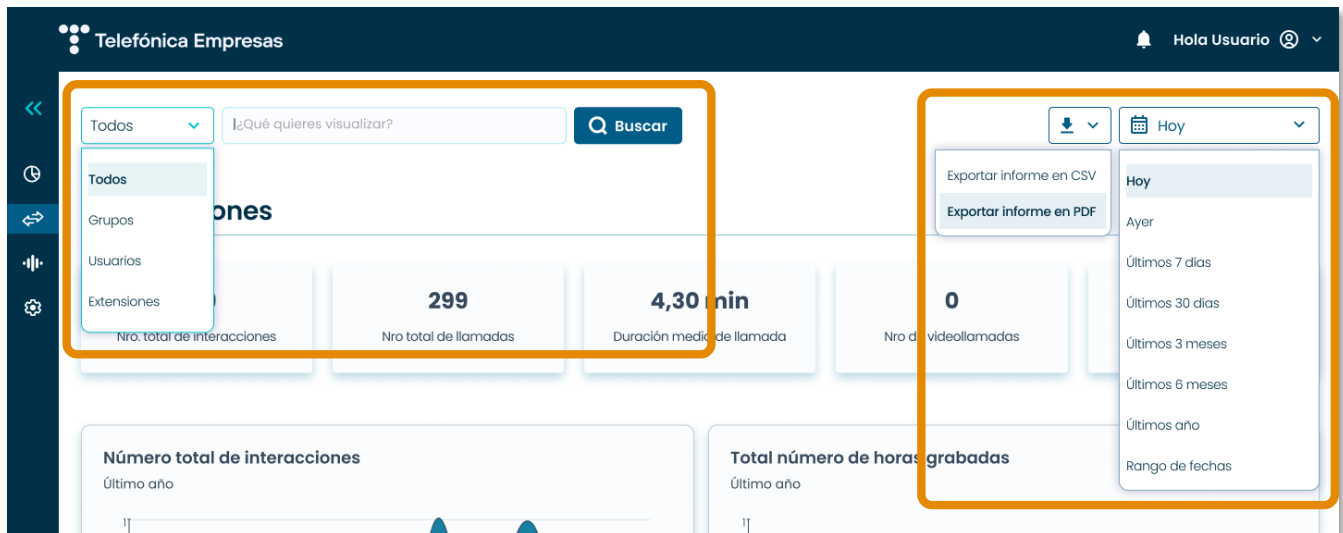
Telefónica Empresas

Hola Usuario

Todos

¿Qué quieres visualizar?

Buscar

Todos
Grupos
Usuarios
Extensiones

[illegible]ones

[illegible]0
Nro. total de interacciones

299
Nro total de llamadas

4,30 min
Duración medi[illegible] llamada

0
Nro d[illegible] videollamadas

Hoy

Exportar informe en CSV
Exportar informe en PDF

Hoy
Ayer
Últimos 7 días
Últimos 30 días
Últimos 3 meses
Últimos 6 meses
Últimos año
Rango de fechas

Número total de interacciones
Último año

1

Total número de horas grabadas
Último año

1